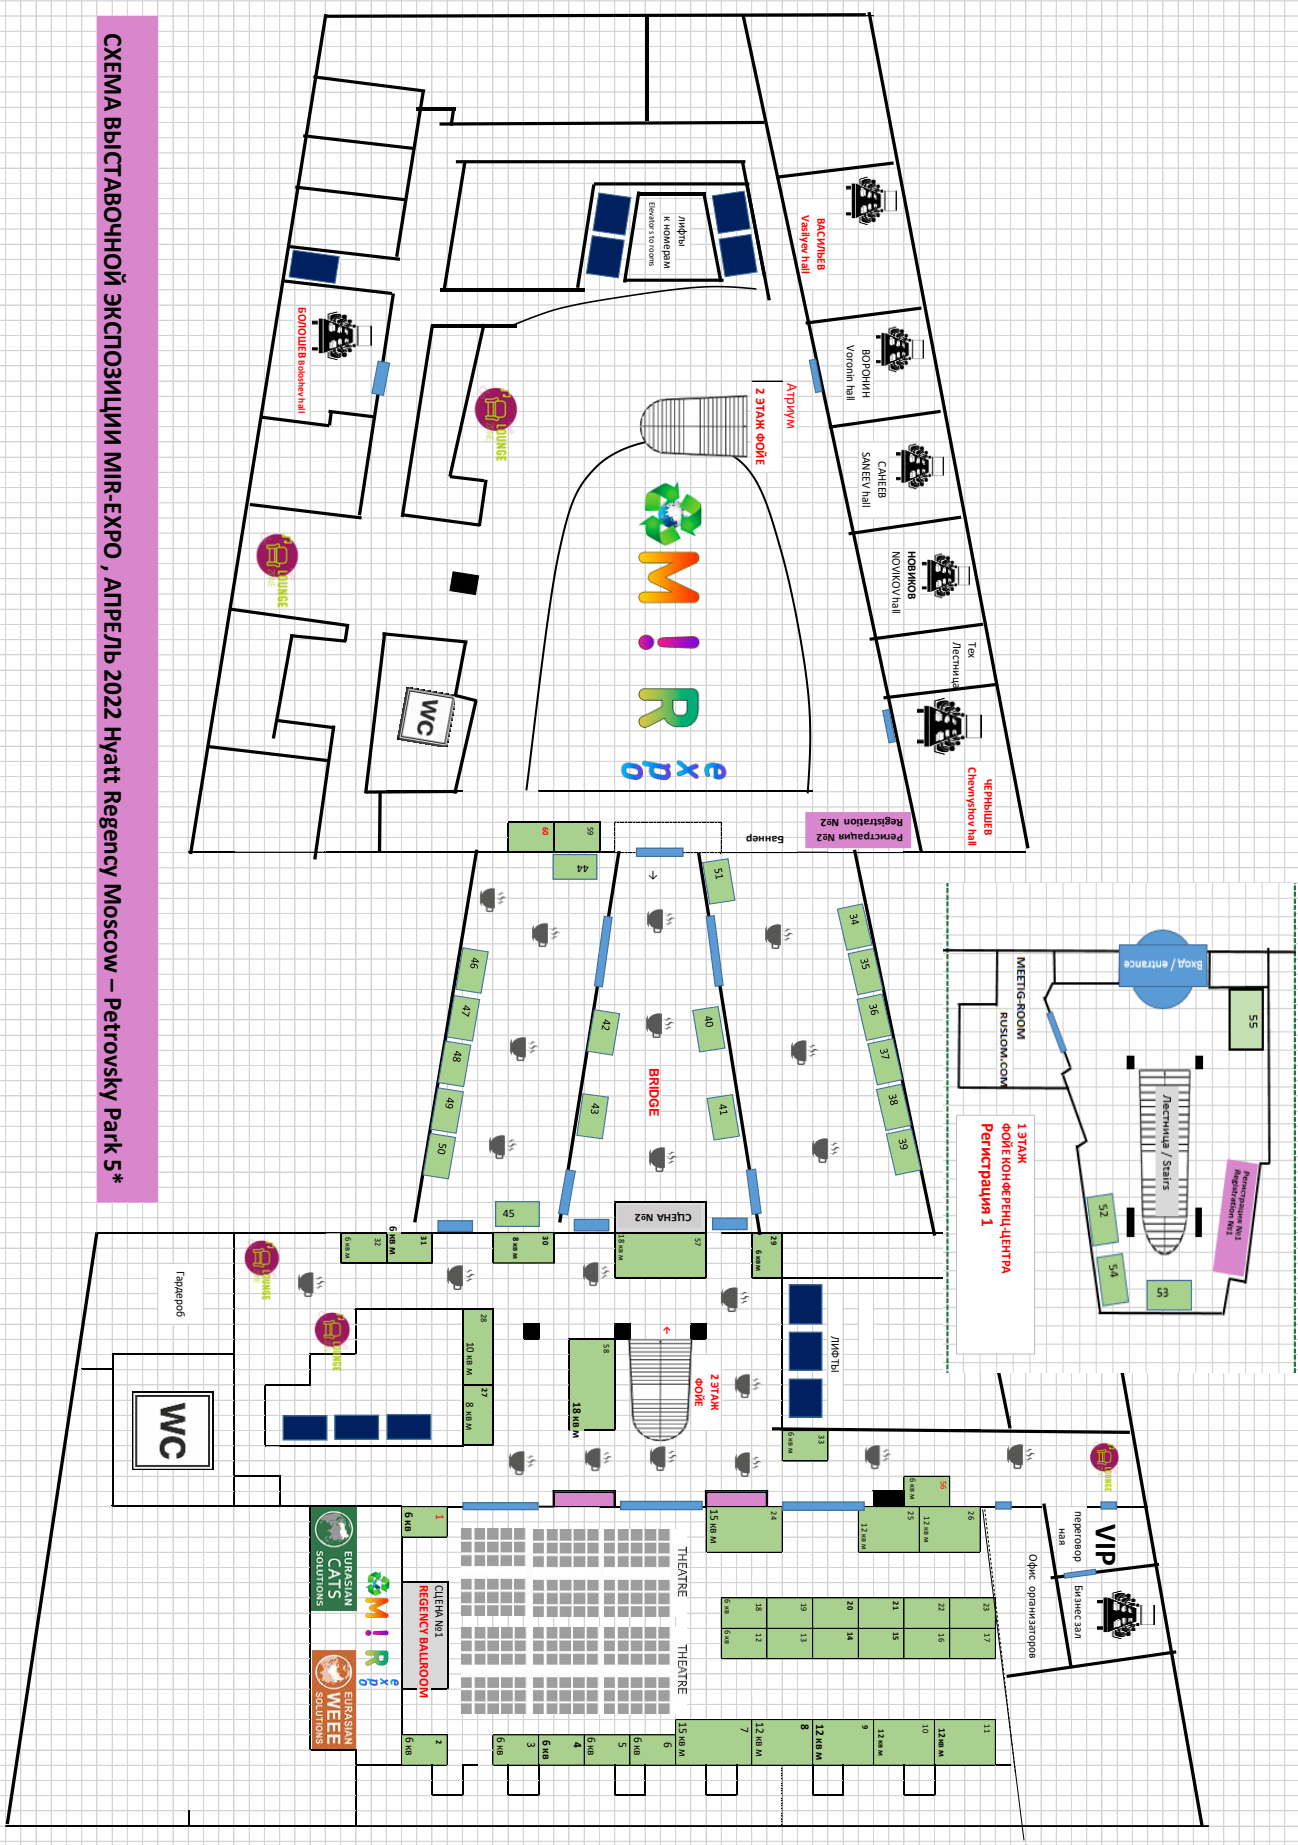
СХЕМА ВЫСТАВОЧНОЙ ЭКСПОЗИЦИИ MIR-EXPO , АПРЕЛЬ 2022 Hyatt Regency Moscow – Petrovsky Park 5*

лифты к номерам
Elevators to rooms

ВАСИЛЬЕВ
Vasilyev hall

ВОРОНИН
Voronin hall

САНЕЕВ
SANEEV hall

НОВИКОВ
NOVIKOV hall

Тех
Лестница

ЧЕРНЫШЕВ
Chevnyshov hall

БОЛОШЕВ Boloshev hall

LOUNGE

LOUNGE

Атриум
2 ЭТАЖ ФОЙЕ

M!R
expo

WC

Баннер

Регистрация №2
Registration №2

60
59
44
51

46
47
48
49
50

42
43
40
41

BRIDGE

34
35
36
37
38
39

45

СЦЕНА №2

Вход / entrance

MEETIG-ROOM
RUSLOM.COM

55

Лестница / Stairs

1 ЭТАЖ
ФОЙЕ КОНФЕРЕНЦ-ЦЕНТРА
Регистрация 1

Регистрация №1
Registration №1

52
54
53

Гардероб

LOUNGE

LOUNGE

32
6 кв м
31
6 кв м
30
8 кв м
57
18 кв м
29
6 кв м

28
10 кв м
27
8 кв м

58
18 кв м

2 ЭТАЖ
ФОЙЕ

ЛИФТЫ

33
6 кв м

WC

LOUNGE

VIP

переговорная

Бизнес зал

Офис организаторов

1
6 кв

24
15 кв м

25
12 кв м
26
12 кв м

56
6 кв м

EURASIAN CATS SOLUTIONS

M!R
expo

EURASIAN WEEE SOLUTIONS

СЦЕНА №1
REGENCY BALLROOM

THEATRE

THEATRE

18
6 кв
19
20
21
22
23

12
6 кв
13
14
15
16
17

2
6 кв
3
6 кв
4
6 кв
5
6 кв
6
15 кв м
7
12 кв м
8
12 кв м
9
12 кв м
10
12 кв м
11